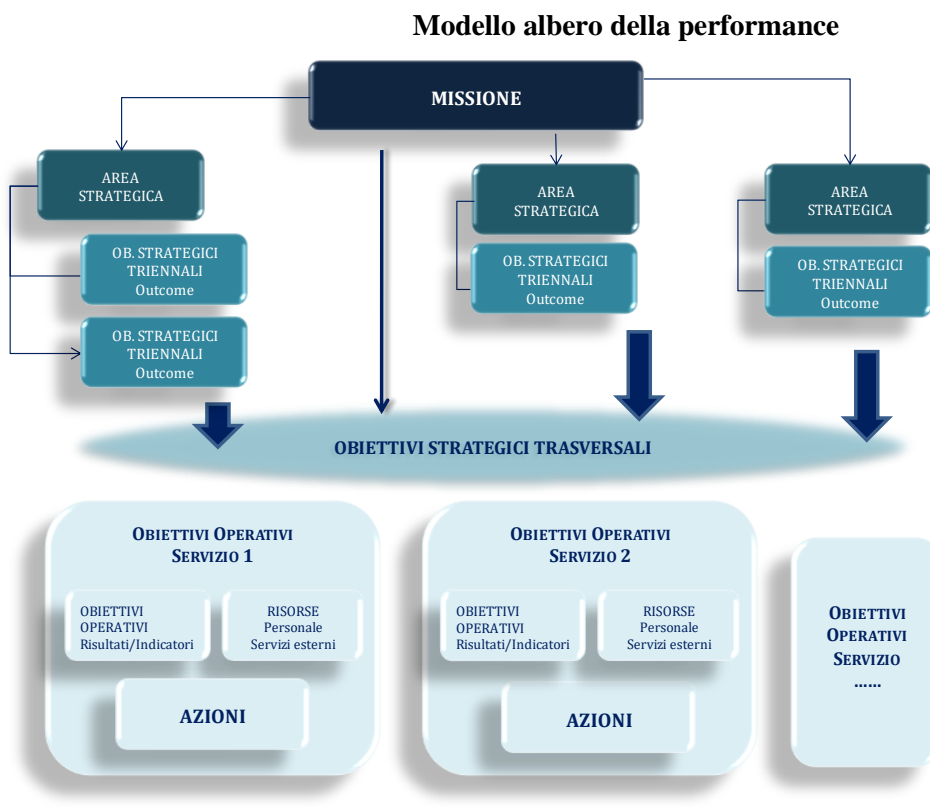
Modello albero della performance

MISSIONE

AREA STRATEGICA

OB. STRATEGICI TRIENNALI Outcome

OB. STRATEGICI TRIENNALI Outcome

AREA STRATEGICA

OB. STRATEGICI TRIENNALI Outcome

AREA STRATEGICA

OB. STRATEGICI TRIENNALI Outcome

OBIETTIVI STRATEGICI TRASVERSALI

OBIETTIVI OPERATIVI SERVIZIO 1

OBIETTIVI OPERATIVI Risultati/Indicatori

RISORSE Personale Servizi esterni

AZIONI

OBIETTIVI OPERATIVI SERVIZIO 2

OBIETTIVI OPERATIVI Risultati/Indicatori

RISORSE Personale Servizi esterni

AZIONI

OBIETTIVI OPERATIVI SERVIZIO ......